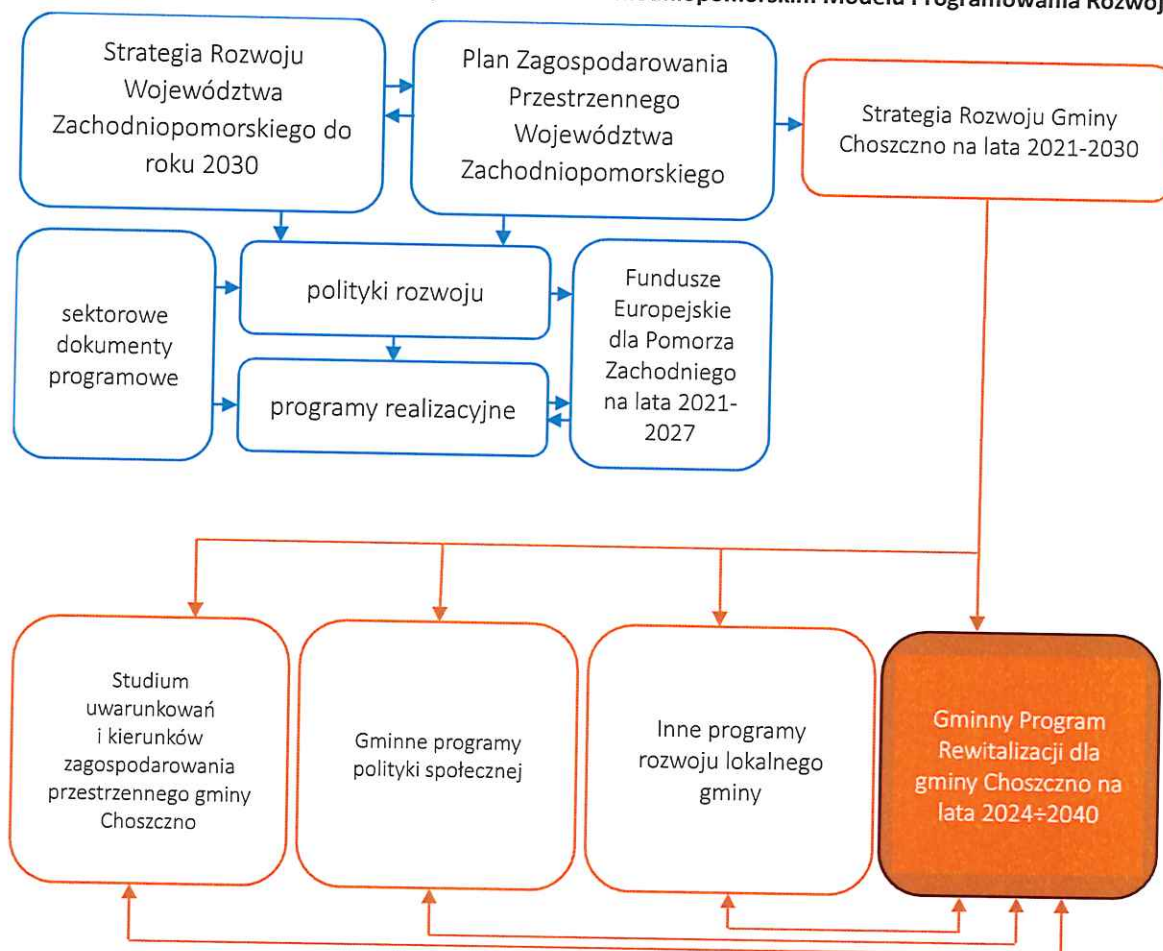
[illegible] Modelu Programowania Rozwoj

Strategia Rozwoju Województwa Zachodniopomorskiego do roku 2030

Plan Zagospodarowania Przestrzennego Województwa Zachodniopomorskiego

Strategia Rozwoju Gminy Choszczno na lata 2021-2030

sektorowe dokumenty programowe

polityki rozwoju

programy realizacyjne

Fundusze Europejskie dla Pomorza Zachodniego na lata 2021-2027

Studium uwarunkowań i kierunków zagospodarowania przestrzennego gminy Choszczno

Gminne programy polityki społecznej

Inne programy rozwoju lokalnego gminy

Gminny Program Rewitalizacji dla gminy Choszczno na lata 2024÷2040